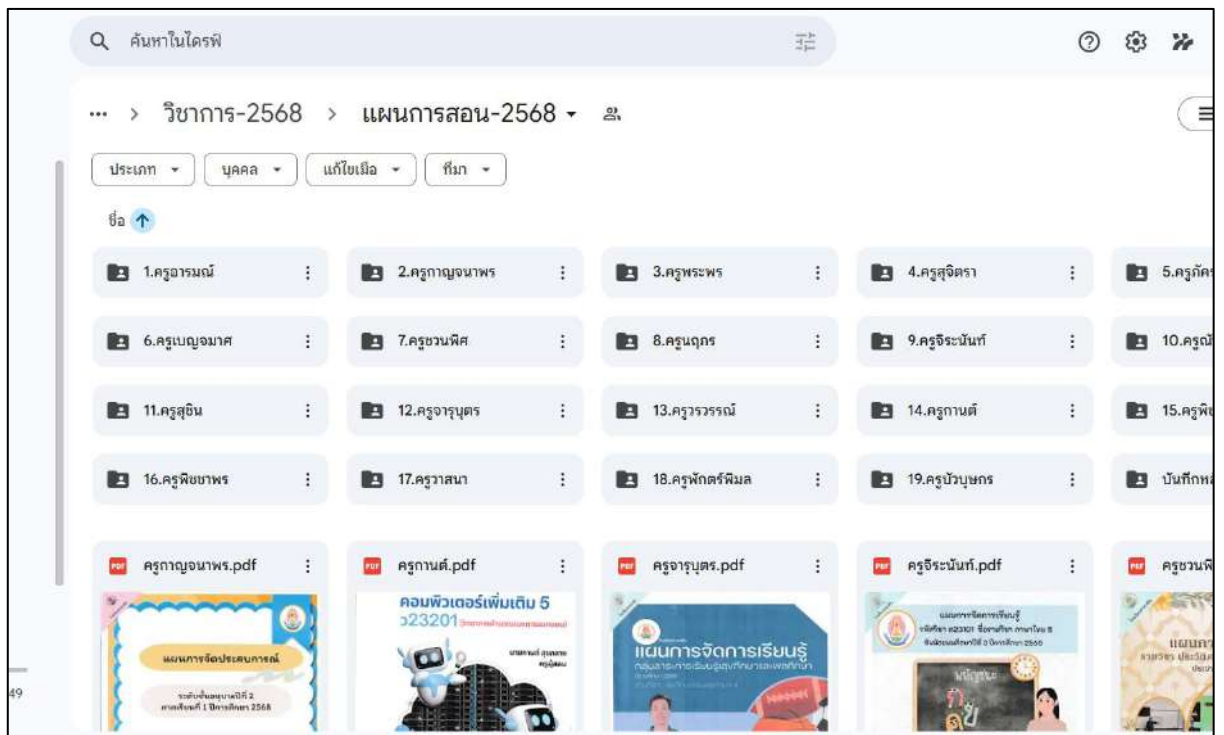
ค้นหาในไดรฟ์

... > วิชาการ-2568 > แผนการสอน-2568

ประเภท ▾ บุคคล ▾ แก้ไขเมื่อ ▾ ที่มา ▾

ชื่อ ↑

1.ครูอารมณ์
2.ครูกาญจนาพร
3.ครูพระพร
4.ครูสุจิตรา
5.ครูภัค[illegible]

6.ครูเบญจมาศ
7.ครูชวนพิศ
8.ครูนฤภร
9.ครูจิระนันท์
10.ครูณั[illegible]

11.ครูสุชิน
12.ครูจารุบุตร
13.ครูวรวรรณ์
14.ครูกานต์
15.ครูพิ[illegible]

16.ครูพิชชาพร
17.ครูวาสนา
18.ครูพักตร์พิมล
19.ครูบัวบุษกร
บันทึกห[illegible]

ครูกาญจนาพร.pdf
ครูกานต์.pdf
ครูจารุบุตร.pdf
ครูจิระนันท์.pdf
ครูชวนพิ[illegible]

แผนการจัดประสบการณ์
ระดับชั้นอนุบาลปีที่ 2 ภาคเรียนที่ 1 ปีการศึกษา 2568

คอมพิวเตอร์เพิ่มเติม 5
ว23201

แผนการจัดการเรียนรู้

แผนการจัดการเรียนรู้

แผนกา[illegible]

49